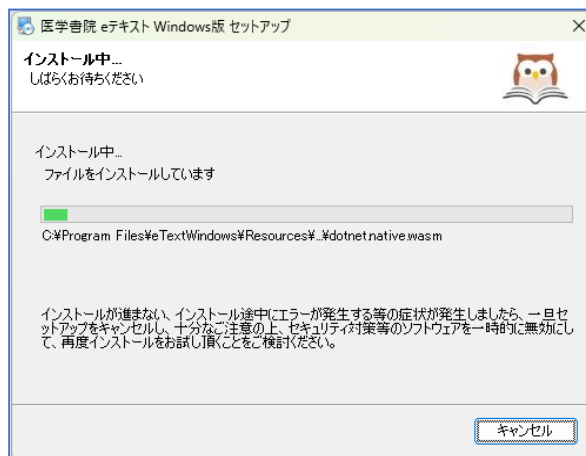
医学書院 eテキスト Windows版 セットアップ
×

インストール中...
しばらくお待ちください

インストール中...
ファイルをインストールしています

C:¥Program Files¥eTextWindows¥Resources¥...¥dotnet.native.wasm

インストールが進まない、インストール途中にエラーが発生する等の症状が発生しましたら、一旦セットアップをキャンセルし、十分なご注意の上、セキュリティ対策等のソフトウェアを一時的に無効にして、再度インストールをお試し頂くことをご検討ください。

キャンセル